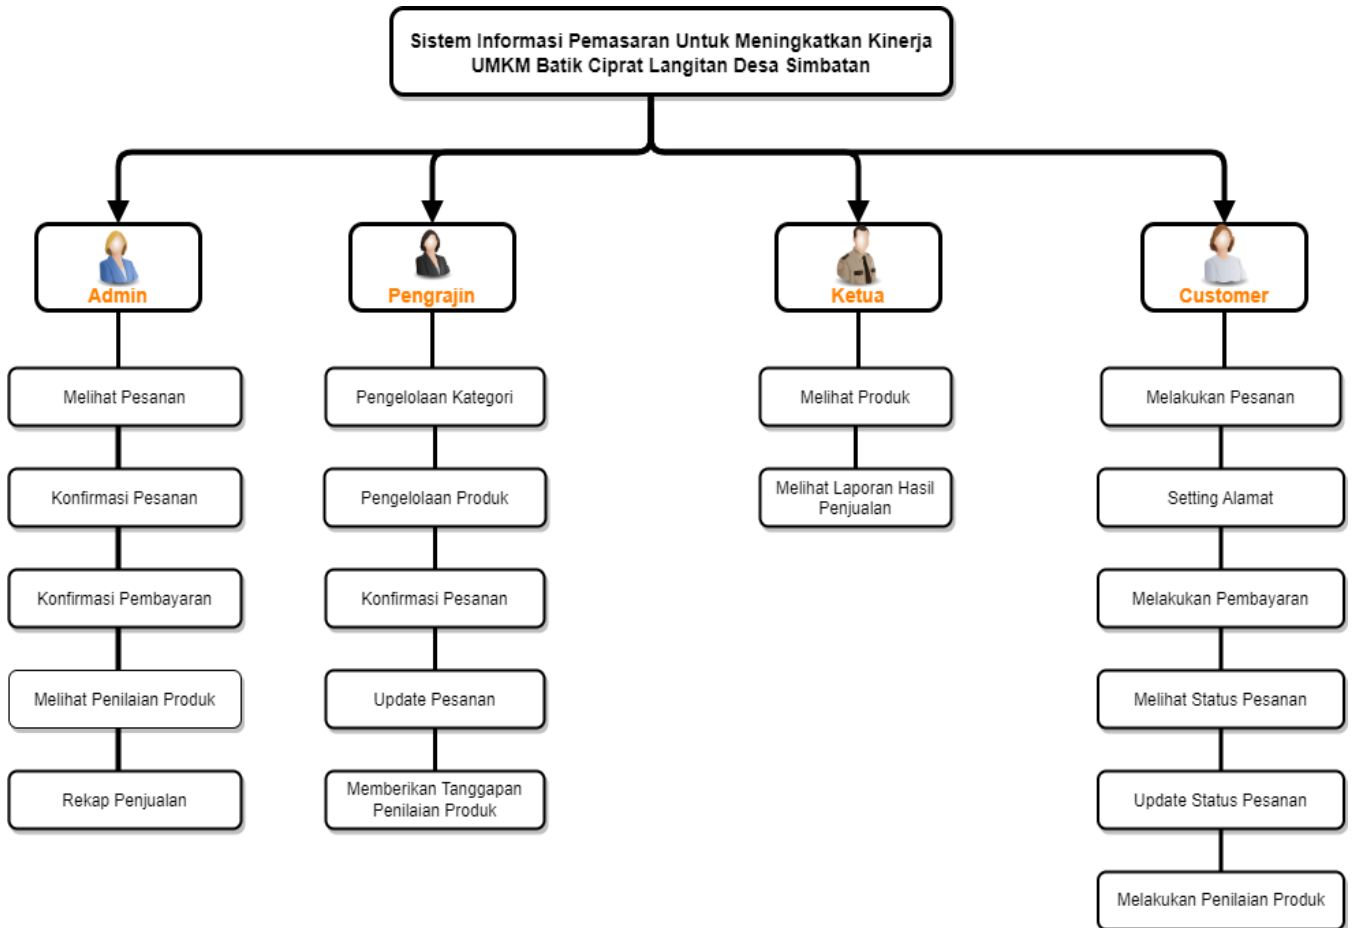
Sistem Informasi Pemasaran Untuk Meningkatkan Kinerja UMKM Batik Ciprat Langitan Desa Simbatan

Admin

Melihat Pesanan

Konfirmasi Pesanan

Konfirmasi Pembayaran

Melihat Penilaian Produk

Rekap Penjualan

Pengrajin

Pengelolaan Kategori

Pengelolaan Produk

Konfirmasi Pesanan

Update Pesanan

Memberikan Tanggapan Penilaian Produk

Ketua

Melihat Produk

Melihat Laporan Hasil Penjualan

Customer

Melakukan Pesanan

Setting Alamat

Melakukan Pembayaran

Melihat Status Pesanan

Update Status Pesanan

Melakukan Penilaian Produk